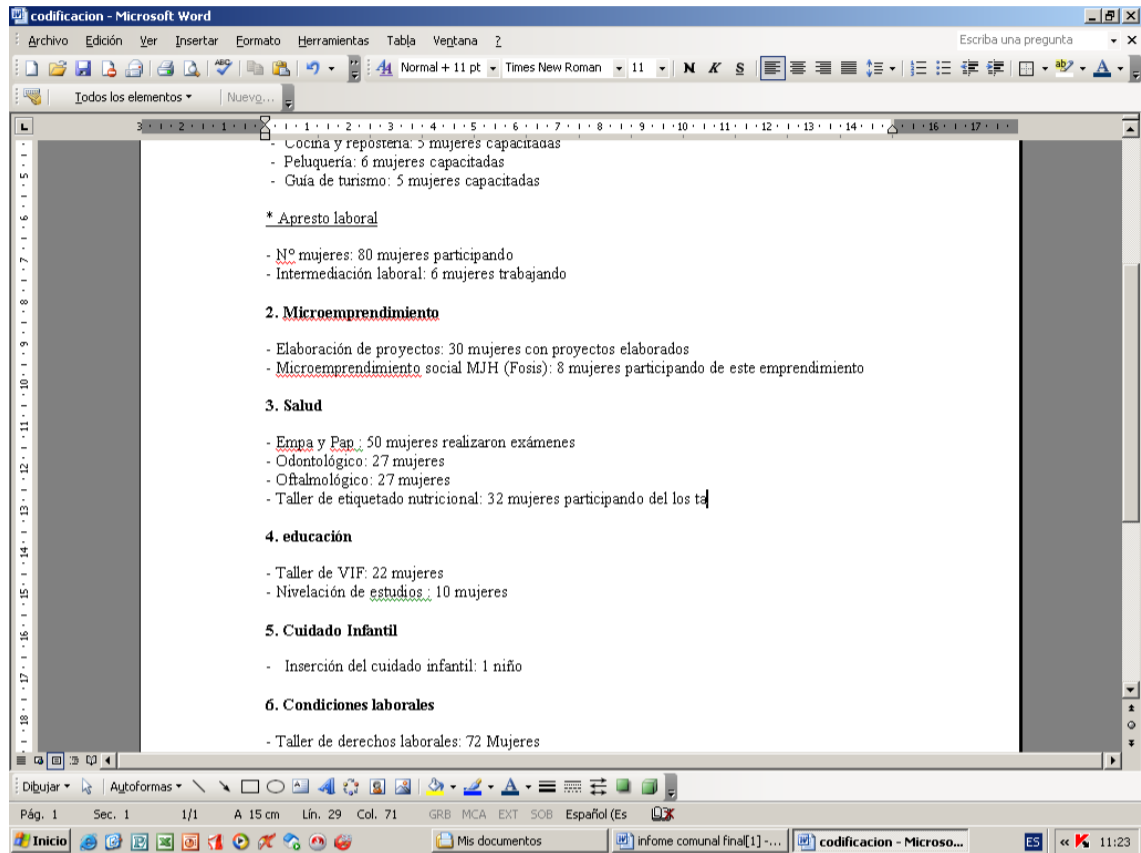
codificacion - Microsoft Word

Archivo Edición Ver Insertar Formato Herramientas Tabla Ventana ?

Escriba una pregunta

Normal + 11 pt Times New Roman 11 N K S

Todos los elementos Nuevo...

- Cocina y repostería: 5 mujeres capacitadas
- Peluquería: 6 mujeres capacitadas
- Guía de turismo: 5 mujeres capacitadas

* Apresto laboral

- Nº mujeres: 80 mujeres participando
- Intermediación laboral: 6 mujeres trabajando

2. Microemprendimiento

- Elaboración de proyectos: 30 mujeres con proyectos elaborados
- Microemprendimiento social MJH (Fosis): 8 mujeres participando de este emprendimiento

3. Salud

- Empa y Pap : 50 mujeres realizaron exámenes
- Odontológico: 27 mujeres
- Oftalmológico: 27 mujeres
- Taller de etiquetado nutricional: 32 mujeres participando del los ta

4. educación

- Taller de VIF: 22 mujeres
- Nivelación de estudios : 10 mujeres

5. Cuidado Infantil

- Inserción del cuidado infantil: 1 niño

6. Condiciones laborales

- Taller de derechos laborales: 72 Mujeres

Dibujar Autoformas

Pág. 1 Sec. 1 1/1 A 15 cm Lín. 29 Col. 71 GRB MCA EXT SOB Español (Es

Inicio Mis documentos infome comunal final[1] -... codificacion - Microso... ES 11:23